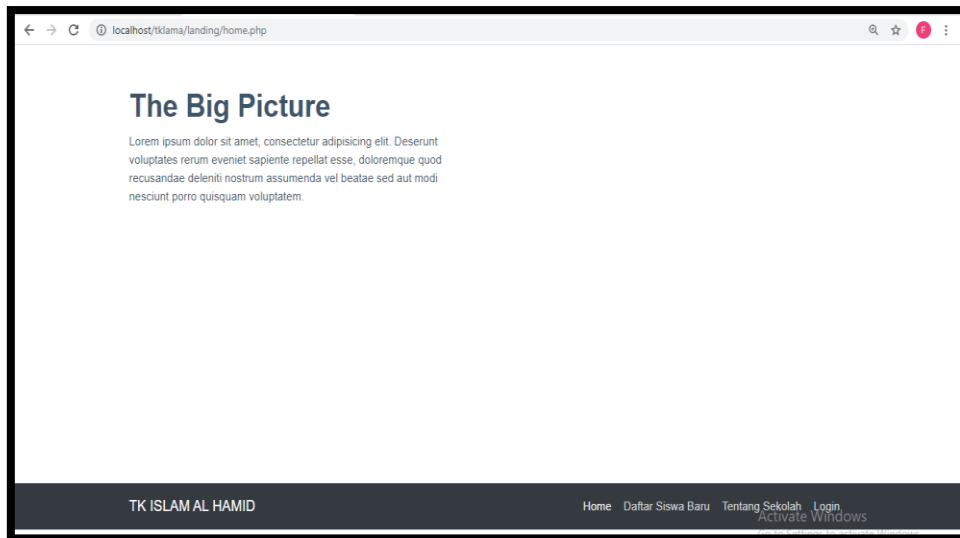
localhost/tklama/landing/home.php

F

The Big Picture

Lorem ipsum dolor sit amet, consectetur adipisicing elit. Deserunt voluptates rerum eveniet sapiente repellat esse, doloremque quod recusandae deleniti nostrum assumenda vel beatae sed aut modi nesciunt porro quisquam voluptatem.

TK ISLAM AL HAMID

Home Daftar Siswa Baru Tentang Sekolah Login

Activate Windows
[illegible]